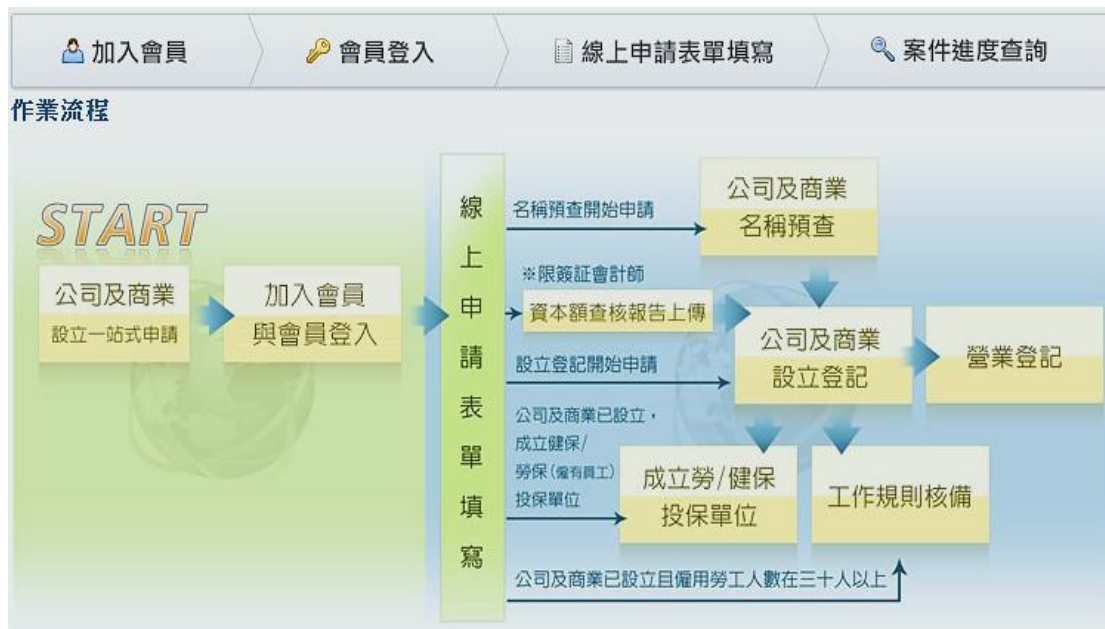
加入會員 會員登入 線上申請表單填寫 案件進度查詢

作業流程

START

公司及商業
設立一站式申請

加入會員
與會員登入

線上申請表單填寫

名稱預查開始申請

公司及商業
名稱預查

※限簽証會計師

資本額查核報告上傳

公司及商業
設立登記

營業登記

設立登記開始申請

公司及商業已設立，成立健保/勞保(僱有員工)投保單位

成立勞/健保
投保單位

工作規則核備

公司及商業已設立且僱用勞工人數在三十人以上